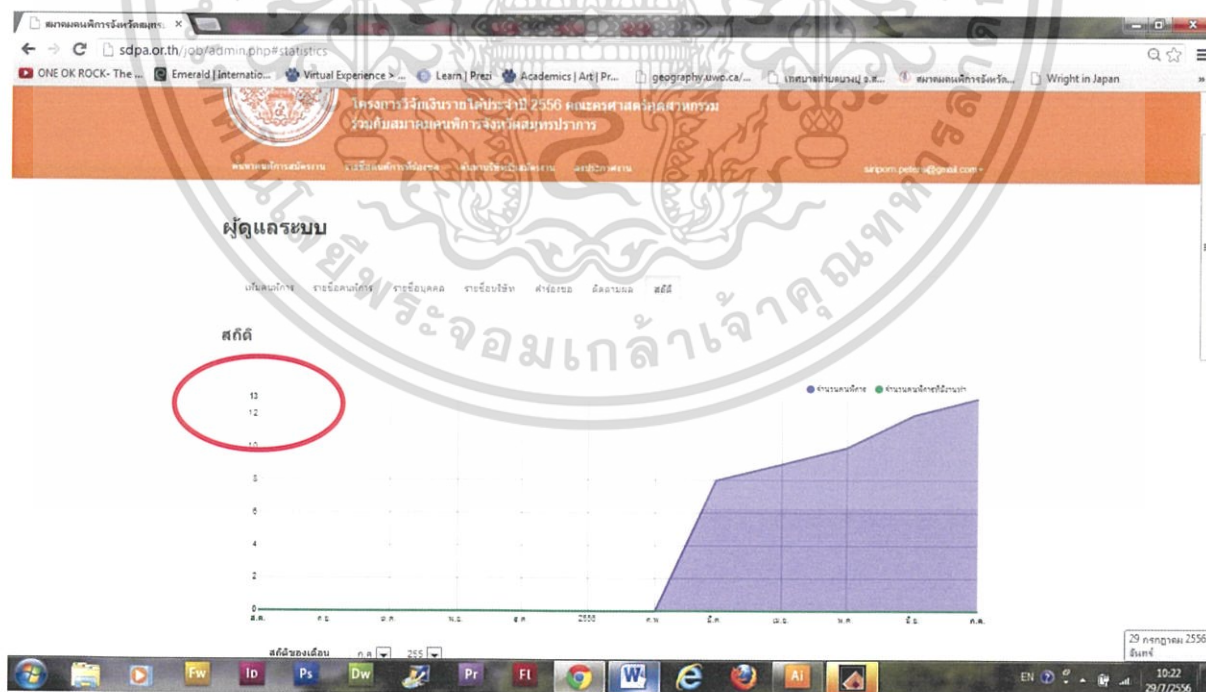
สมาคมคนพิการจังหวัดสมุทร ×

sdpa.or.th/job/admin.php#statistics

ONE OK ROCK- The ... Emerald | Internatio... Virtual Experience > ... Learn | Prezi Academics | Art | Pr... geography.uwo.ca/... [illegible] สมาคมคนพิการจังหวัด... Wright in Japan

โครงการวิจัยเงินรายได้ประจำปี 2556 คณะครุศาสตร์อุตสาหกรรม
ร่วมกับสมาคมคนพิการจังหวัดสมุทรปราการ

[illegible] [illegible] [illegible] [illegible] sanpom.peter@gmail.com

ผู้ดูแลระบบ

เพิ่มคนพิการ รายชื่อคนพิการ รายชื่อบุคคล รายชื่อบริษัท คำร้องขอ ติดตามผล สถิติ

สถิติ

จำนวนคนพิการ จำนวนคนพิการที่มีงานทำ

13
12
10
8
6
4
2
0

ส.ค. ก.ย. ต.ค. พ.ย. ธ.ค. 2556 ก.พ. มี.ค. เม.ย. พ.ค. มิ.ย. ก.ค.

สถิติของเดือน ก.ค. 255

มหาวิทยาลัยเทคโนโลยีพระจอมเกล้าเจ้าคุณทหารลาดกระบัง

29 กรกฎาคม 2556
จันทร์

EN 10:22
29/7/2556